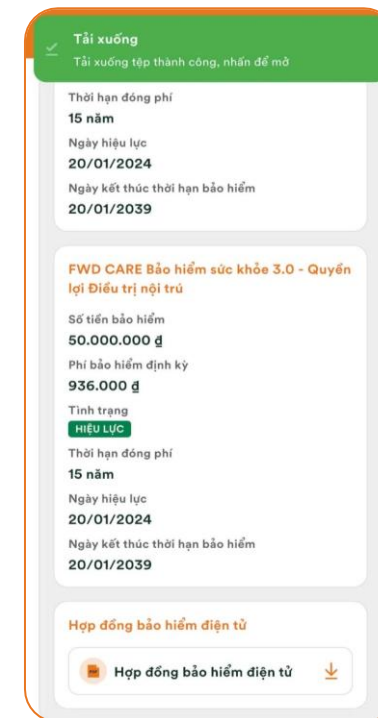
Tải xuống
Tải xuống tệp thành công, nhấn để mở

Thời hạn đóng phí
15 năm
Ngày hiệu lực
20/01/2024
Ngày kết thúc thời hạn bảo hiểm
20/01/2039

FWD CARE Bảo hiểm sức khỏe 3.0 - Quyền lợi Điều trị nội trú
Số tiền bảo hiểm
50.000.000 ₫
Phí bảo hiểm định kỳ
936.000 ₫
Tình trạng
HIỆU LỰC
Thời hạn đóng phí
15 năm
Ngày hiệu lực
20/01/2024
Ngày kết thúc thời hạn bảo hiểm
20/01/2039

Hợp đồng bảo hiểm điện tử
Hợp đồng bảo hiểm điện tử